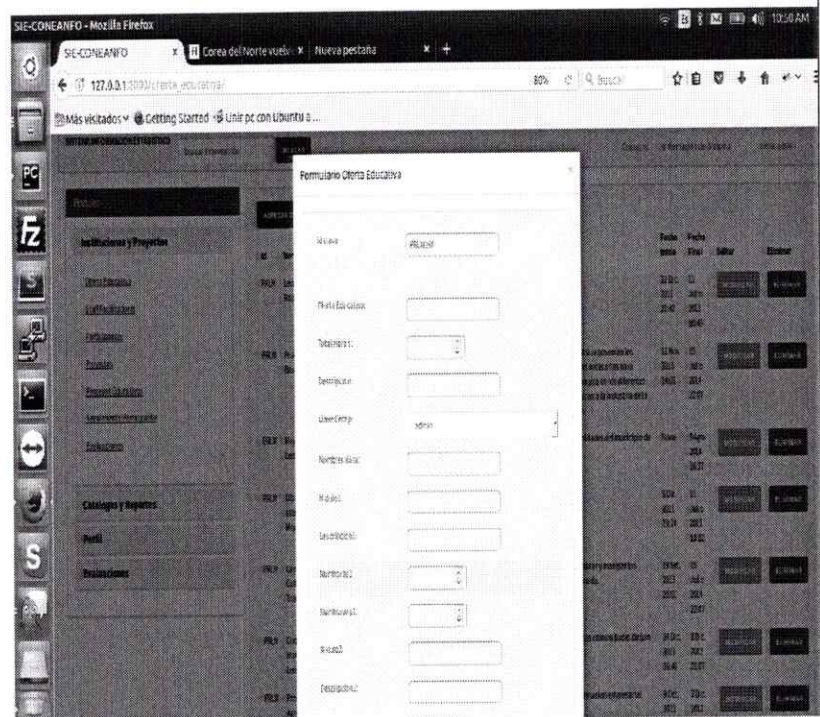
SIE-CONEANFO - Mozilla Firefox

10:50 AM

SIE-CONEANFO

Corea del Norte vuelv

Nueva pestaña

127.0.0.1:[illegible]

80%

Buscar

Más visitados

Getting Started

Unir pc con Ubuntu a ...

Formulario Oferta Educativa

Instituciones y Proyectos

Catalogos y Reportes

Perfil

Evaluaciones

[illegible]

Oferta Educativa:

Total Horas:

Descripción:

Usuario Creo:

admin

Nombre Base:

Modulo:

Descripcion:

Numero:

Numero:

Modulo:

Descripcion:

Fecha Inicio

Fecha Final

Editar

Eliminar